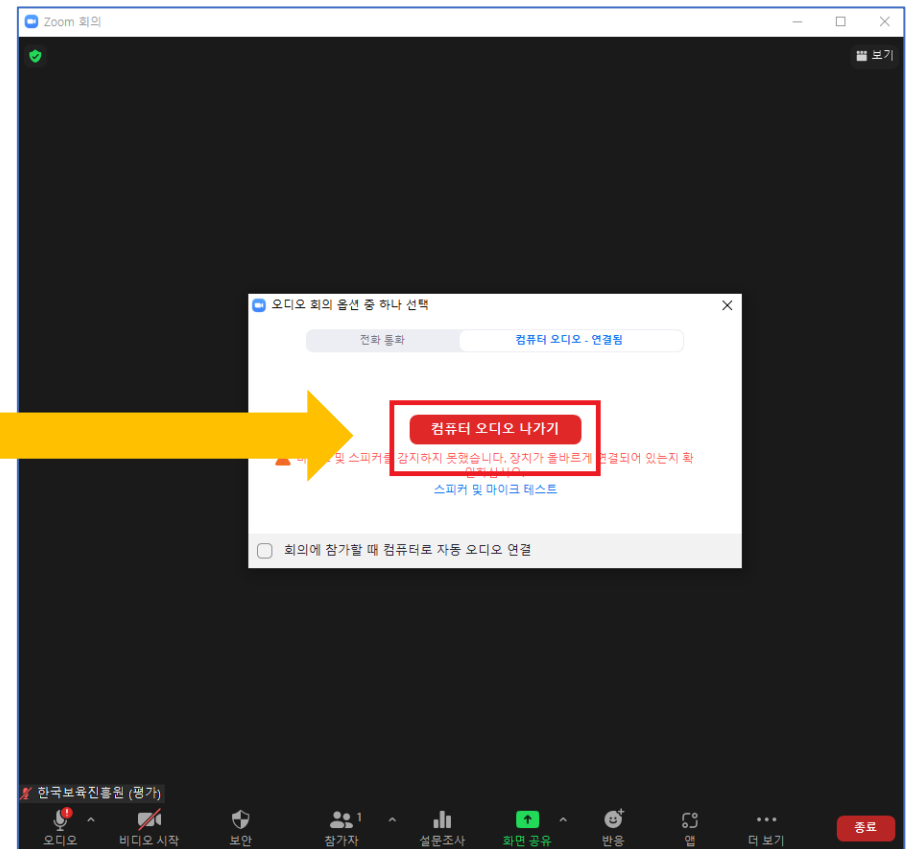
Zoom 회의

보기

오디오 회의 옵션 중 하나 선택

전화 통화

컴퓨터 오디오 - 연결됨

컴퓨터 오디오 나가기

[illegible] 및 스피커를 감지하지 못했습니다. 장치가 올바르게 연결되어 있는지 확인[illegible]

스피커 및 마이크 테스트

회의에 참가할 때 컴퓨터로 자동 오디오 연결

한국보육진흥원 (평가)

오디오

비디오 시작

보안

1

참가자

설문조사

화면 공유

반응

앱

더 보기

종료